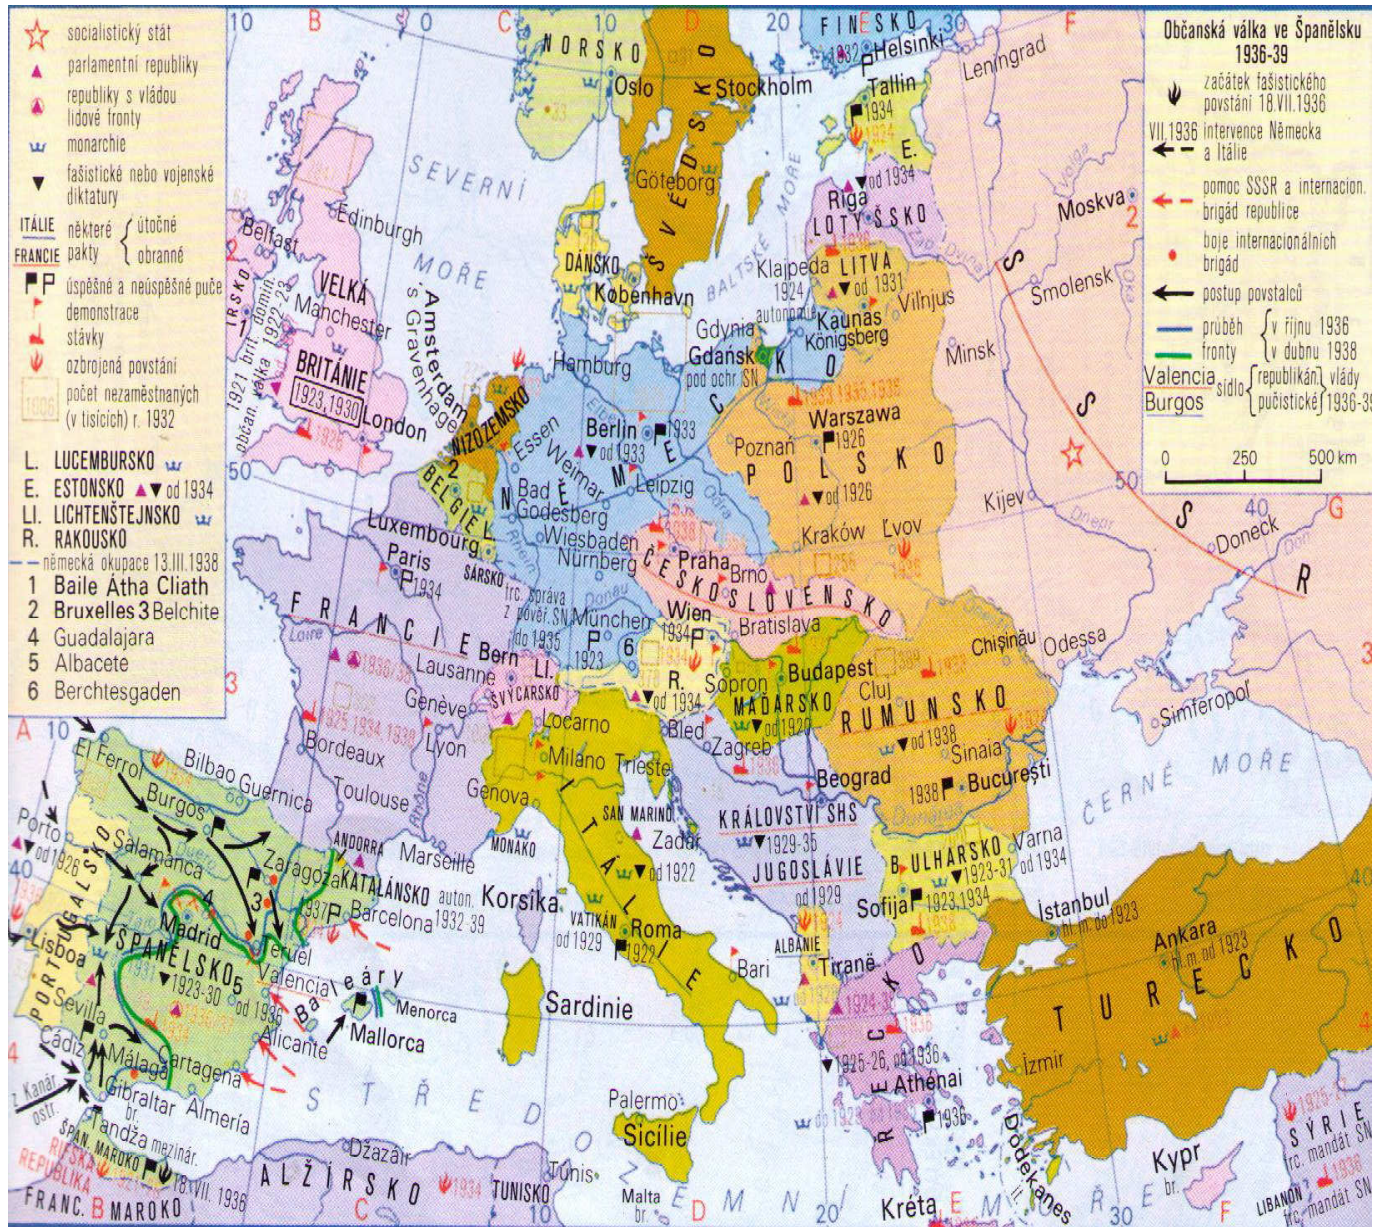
socialistický stát
parlamentní republiky
republiky s vládou lidové fronty
monarchie
fašistické nebo vojenské diktatury
ITÁLIE FRANCIE některé pakty útočné obranné
úspěšné a neúspěšné puče
demonstrace
stávky
ozbrojená povstání
počet nezaměstnaných (v tisících) r. 1932
L. LUCEMBURSKO
E. ESTONSKO od 1934
LI. LICHTENŠTEJNSKO
R. RAKOUSKO
německá okupace 13.III.1938
1 Baile Átha Cliath
2 Bruxelles 3 Belchite
4 Guadalajara
5 Albacete
6 Berchtesgaden

Občanská válka ve Španělsku 1936-39
začátek fašistického povstání 18.VII.1936
VII.1936 intervence Německa a Itálie
pomoc SSSR a internacion. brigád republice
boje internacionálních brigád
postup povstalců
průběh fronty v říjnu 1936 v dubnu 1938
Valencia Burgos sídlo republikán. pučistické vlády 1936-39
0 250 500 km

10 B 0 C 10 D 20 F 30 F 10 50 40 G 3 2 A 40 4 E 30

NORSKO Oslo Stockholm ŠVÉDSKO Göteborg FINSKO Helsinki 1932 Tallin 1934 E. Leningrad Riga od 1934 LOTYŠSKO Moskva LITVA od 1931 Klajpeda 1924 autonomie Kaunas Vilnjus Königsberg Smolensk Minsk DÁNSKO København BALTSKÉ MOŘE SEVERNÍ MOŘE Edinburgh Belfast IRSKO 1921 brit. domin. občan. válka 1922-23 VELKÁ BRITÁNIE Manchester 1923,1930 London Amsterdam s Gravenhage NIZOZEMSKO BELGIE Essen Hamburg Gdynia Gdańsk pod ochr. SN Berlin od 1933 1933 NĚMECKO Weimar Leipzig Bad Godesberg Wiesbaden Nürnberg Warszawa 1926 Poznań POLSKO od 1926 Kraków Lvov Kijev SSSR Doneck Luxembourg SÁRSKO frc. správa z pověř. SN do 1935 Paris 1934 Praha Brno ČESKOSLOVENSKO München 1923 Wien 1934 Bratislava FRANCIE Bern LI. Lausanne Genève ŠVÝCARSKO R. od 1934 Sopron Budapest MAĎARSKO od 1920 Cluj RUMUNSKO od 1938 Chişinău Odessa Simferopol Bordeaux Lyon Locarno Bled Zagreb Sinaia 1938 Bucureşti Beograd ČERNÉ MOŘE Toulouse Genova Milano Trieste SAN MARINO KRÁLOVSTVÍ SHS 1929-35 JUGOSLÁVIE od 1929 Zadar ITÁLIE od 1922 BULHARSKO 1923-31 od 1934 Varna Sofija 1923,1934 Istanbul hl. m. do 1923 Ankara hl. m. od 1923 TURECKO İzmir Marseille MONAKO ANDORRA KATALÁNSKO auton. 1932-39 Barcelona 1937 Korsika VATIKÁN od 1929 Roma 1922 ALBÁNIE Tiranë Bari Sardinie ŘECKO 1925-26, od 1936 Athénai 1935 El Ferrol Bilbao Guernica Burgos Porto od 1926 Salamanca Zaragoza Madrid ŠPANĚLSKO 1923-30 od 1936 Teruel Valencia Lisboa PORTUGALSKO Sevilla Baleáry Menorca Mallorca Alicante Cádiz Málaga Cartagena Gibraltar br. Almería Kanár. ostr. Tandža mezinár. SPAN. MAROKO RÍFSKÁ REPUBLIKA 18.VII.1936 FRANC. MAROKO Džazaír ALŽÍRSKO TUNISKO Tunis STŘEDOZEMNÍ MOŘE Palermo Sicílie Malta br. Kréta Dodekanes Kypr br. SÝRIE frc. mandát SN LIBANON frc. mandát SN